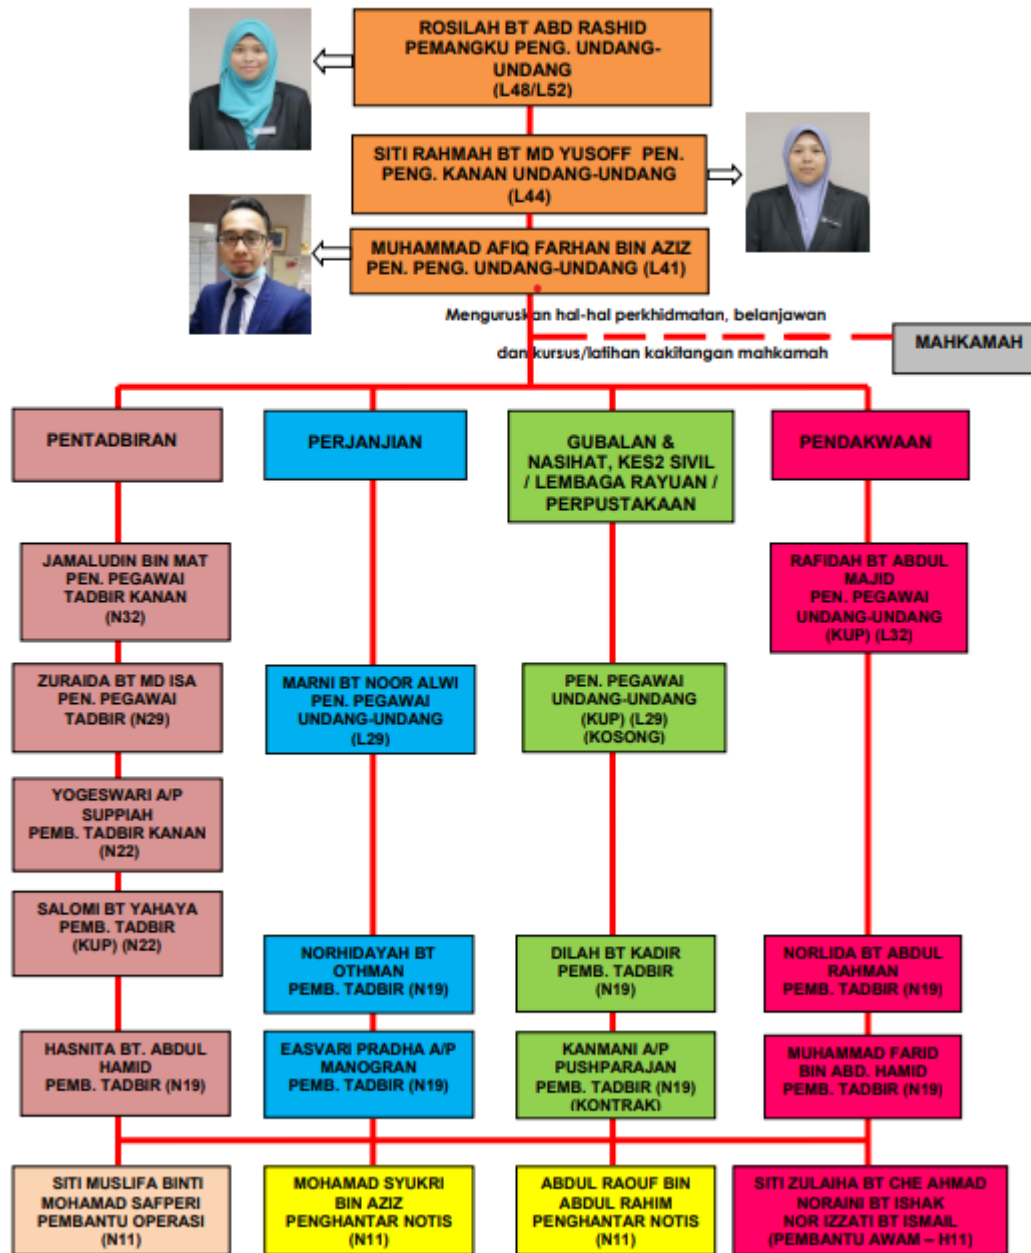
ROSILAH BT ABD RASHID
PEMANGKU PENG. UNDANG-UNDANG
(L48/L52)

SITI RAHMAH BT MD YUSOFF PEN. PENG. KANAN UNDANG-UNDANG
(L44)

MUHAMMAD AFIQ FARHAN BIN AZIZ
PEN. PENG. UNDANG-UNDANG (L41)

Menguruskan hal-hal perkhidmatan, belanjawan dan kursus/latihan kakitangan mahkamah

MAHKAMAH

PENTADBIRAN

PERJANJIAN

GUBALAN & NASIHAT, KES2 SIVIL / LEMBAGA RAYUAN / PERPUSTAKAAN

PENDAKWAAN

JAMALUDIN BIN MAT
PEN. PEGAWAI TADBIR KANAN
(N32)

RAFIDAH BT ABDUL MAJID
PEN. PEGAWAI UNDANG-UNDANG
(KUP) (L32)

ZURAIDA BT MD ISA
PEN. PEGAWAI TADBIR (N29)

MARNI BT NOOR ALWI
PEN. PEGAWAI UNDANG-UNDANG
(L29)

PEN. PEGAWAI UNDANG-UNDANG
(KUP) (L29)
(KOSONG)

YOGESWARI A/P SUPPIAH
PEMB. TADBIR KANAN
(N22)

SALOMI BT YAHAYA
PEMB. TADBIR
(KUP) (N22)

NORHIDAYAH BT OTHMAN
PEMB. TADBIR (N19)

DILAH BT KADIR
PEMB. TADBIR
(N19)

NORLIDA BT ABDUL RAHMAN
PEMB. TADBIR (N19)

HASNITA BT. ABDUL HAMID
PEMB. TADBIR (N19)

EASVARI PRADHA A/P MANOGRAN
PEMB. TADBIR (N19)

KANMANI A/P PUSHPARAJAN
PEMB. TADBIR (N19)
(KONTRAK)

MUHAMMAD FARID BIN ABD. HAMID
PEMB. TADBIR (N19)

SITI MUSLIFA BINTI MOHAMAD SAFPERI
PEMBANTU OPERASI
(N11)

MOHAMAD SYUKRI BIN AZIZ
PENGHANTAR NOTIS
(N11)

ABDUL RAOUF BIN ABDUL RAHIM
PENGHANTAR NOTIS
(N11)

SITI ZULAIHA BT CHE AHMAD
NORAINI BT ISHAK
NOR IZZATI BT ISMAIL
(PEMBANTU AWAM – H11)